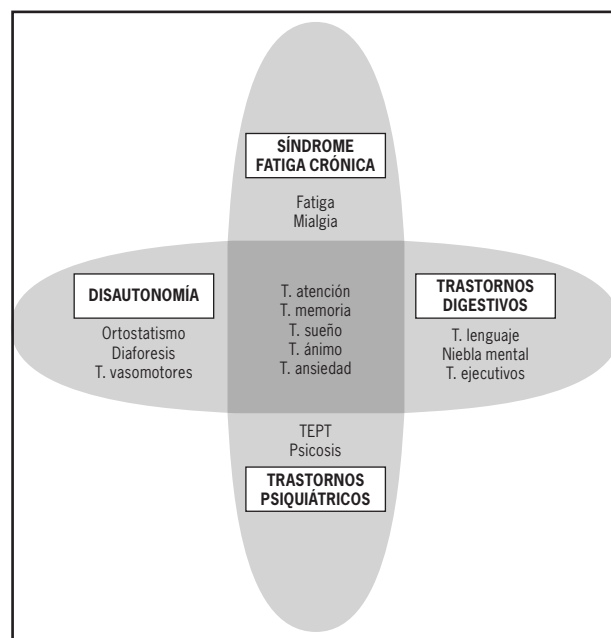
SÍNDROME FATIGA CRÓNICA

Fatiga
Mialgia

DISAUTONOMÍA

Ortostatismo
Diaforesis
T. vasomotores

T. atención
T. memoria
T. sueño
T. ánimo
T. ansiedad

TRASTORNOS DIGESTIVOS

T. lenguaje
Niebla mental
T. ejecutivos

TEPT
Psicosis

TRASTORNOS PSIQUIÁTRICOS